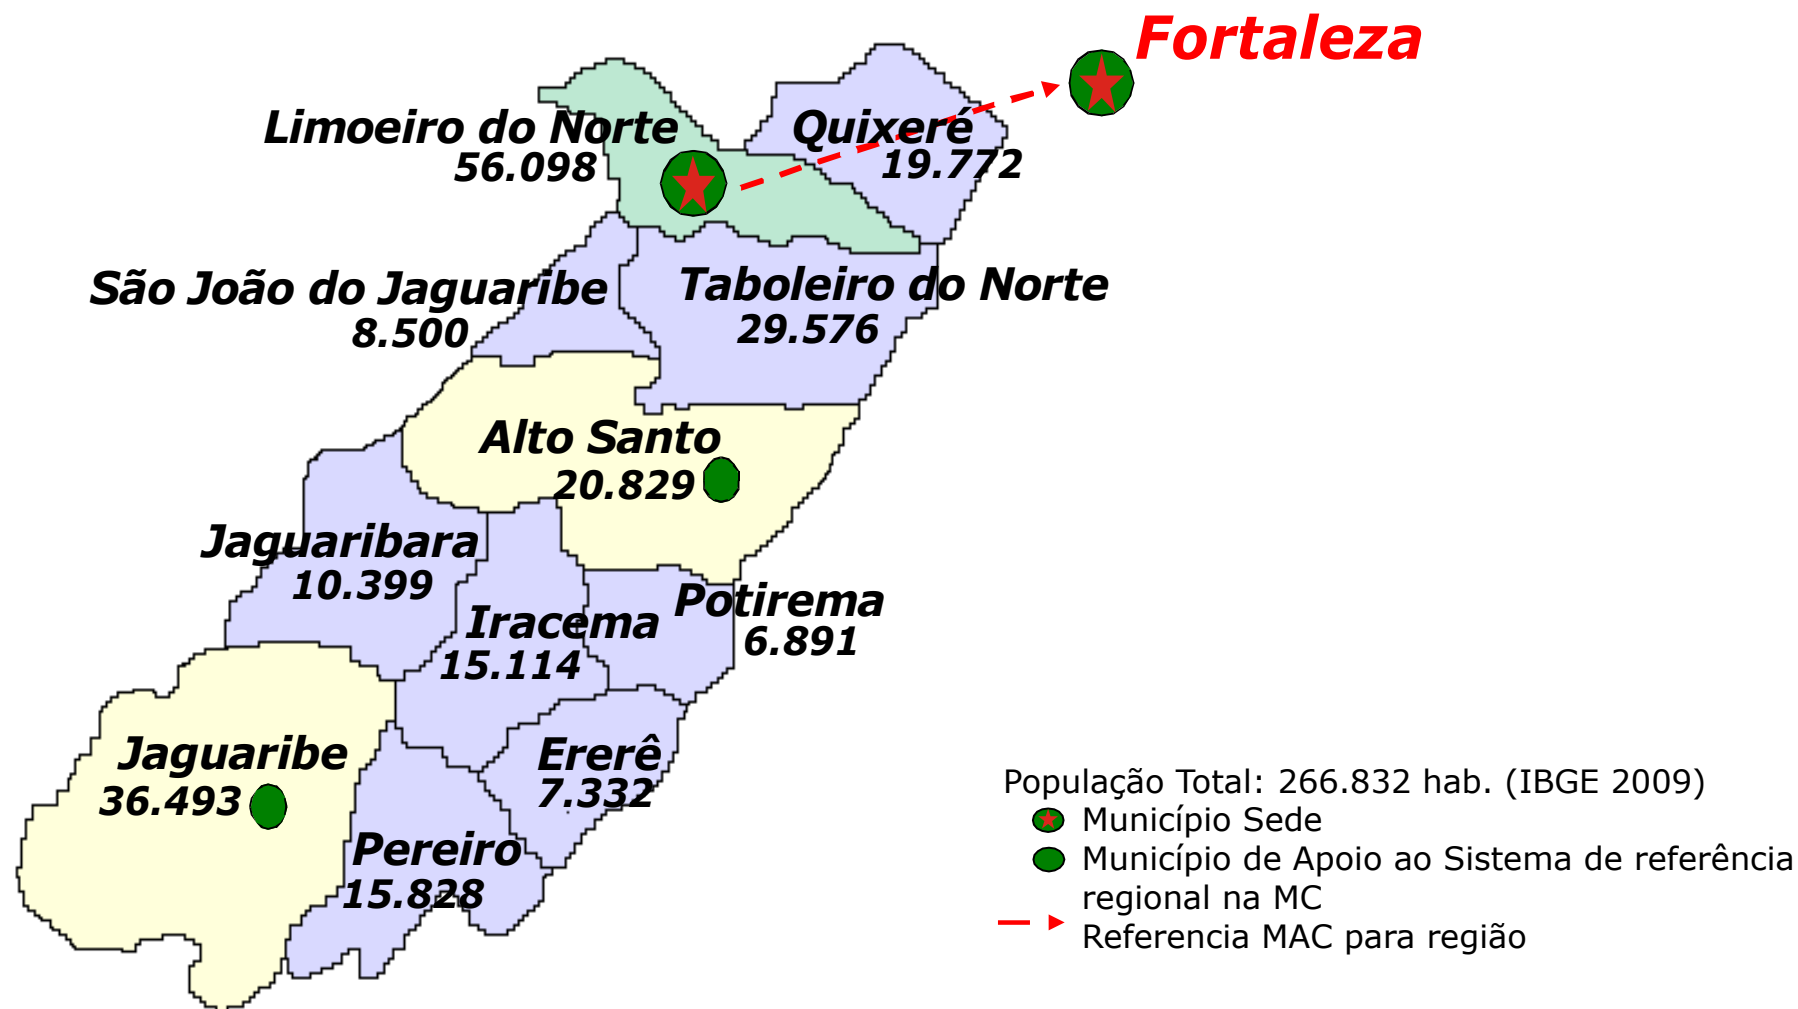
Fortaleza

Limoeiro do Norte
56.098

Quixeré
19.772

São João do Jaguaribe
8.500

Taboleiro do Norte
29.576

Alto Santo
20.829

Jaguaribara
10.399

Iracema
15.114

Potirema
6.891

Jaguaribe
36.493

Ererê
7.332

Pereiro
15.828

População Total: 266.832 hab. (IBGE 2009)
Município Sede
Município de Apoio ao Sistema de referência regional na MC
Referencia MAC para região